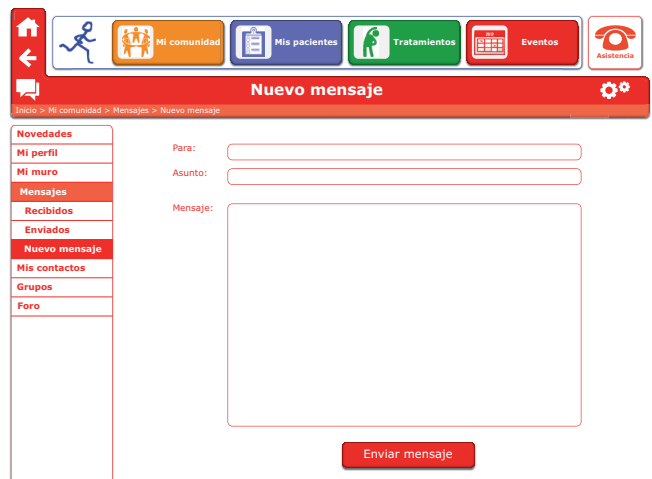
Mi comunidad
Mis pacientes
Tratamientos
Eventos
Asistencia

Nuevo mensaje

Inicio > Mi comunidad > Mensajes > Nuevo mensaje

Novedades
Mi perfil
Mi muro
Mensajes
Recibidos
Enviados
Nuevo mensaje
Mis contactos
Grupos
Foro

Para:
Asunto:
Mensaje:

Enviar mensaje